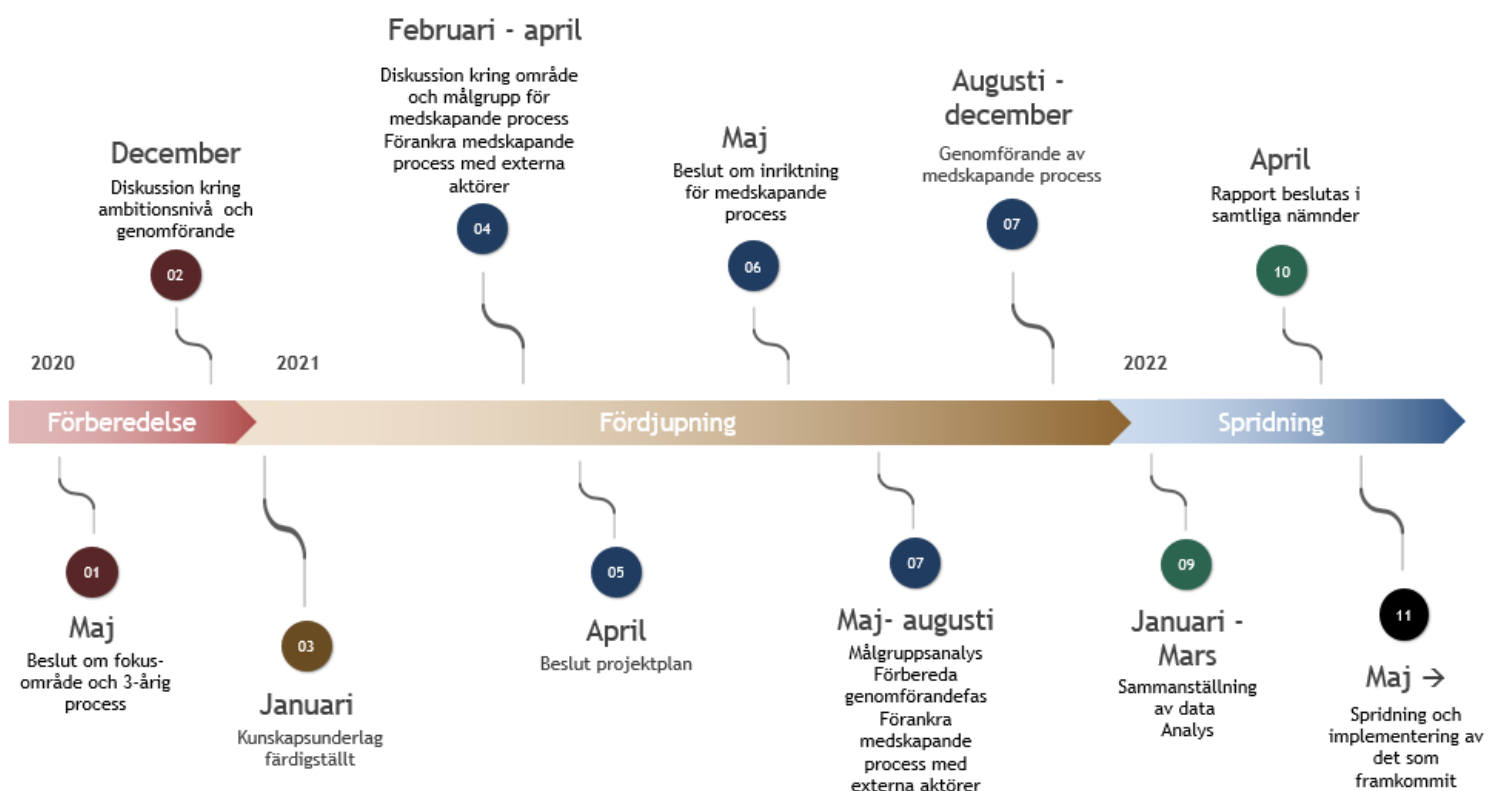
Februari - april

Diskussion kring område och målgrupp för medskapande process Förankra medskapande process med externa aktörer

04

December

Diskussion kring ambitionsnivå och genomförande

02

Maj

Beslut om inriktning för medskapande process

06

Augusti - december

Genomförande av medskapande process

07

April

Rapport beslutas i samtliga nämnder

10

2020

2021

2022

Förberedelse

Fördjupning

Spridning

01

Maj

Beslut om fokus-område och 3-årig process

03

Januari

Kunskapsunderlag färdigställt

05

April

Beslut projektplan

07

Maj- augusti

Målgruppsanalys Förbereda genomförandefas Förankra medskapande process med externa aktörer

09

Januari - Mars

Sammanställning av data Analys

11

Maj →

Spridning och implementering av det som framkommit